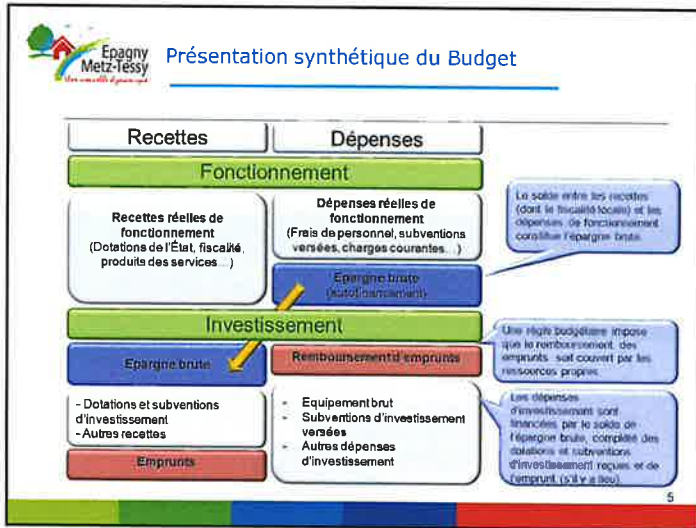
Epagny Metz-Tessy

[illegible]

Présentation synthétique du Budget

Recettes

Dépenses

Fonctionnement

Recettes réelles de fonctionnement (Dotations de l'État, fiscalité, produits des services...)

Dépenses réelles de fonctionnement (Frais de personnel, subventions versées, charges courantes...)

Epargne brute (autofinancement)

Le solde entre les recettes (dont le fiscalité locale) et les dépenses de fonctionnement constitue l'épargne brute.

Investissement

Epargne brute

Remboursement d'emprunts

Une règle budgétaire impose que le remboursement des emprunts soit couvert par les ressources propres.

- Dotations et subventions d'investissement
- Autres recettes

Emprunts

- Equipement brut
- Subventions d'investissement versées
- Autres dépenses d'investissement

Les dépenses d'investissement sont financées par le solde de l'épargne brute, complété des dotations et subventions d'investissement reçues et de l'emprunt (s'il y a lieu).

5